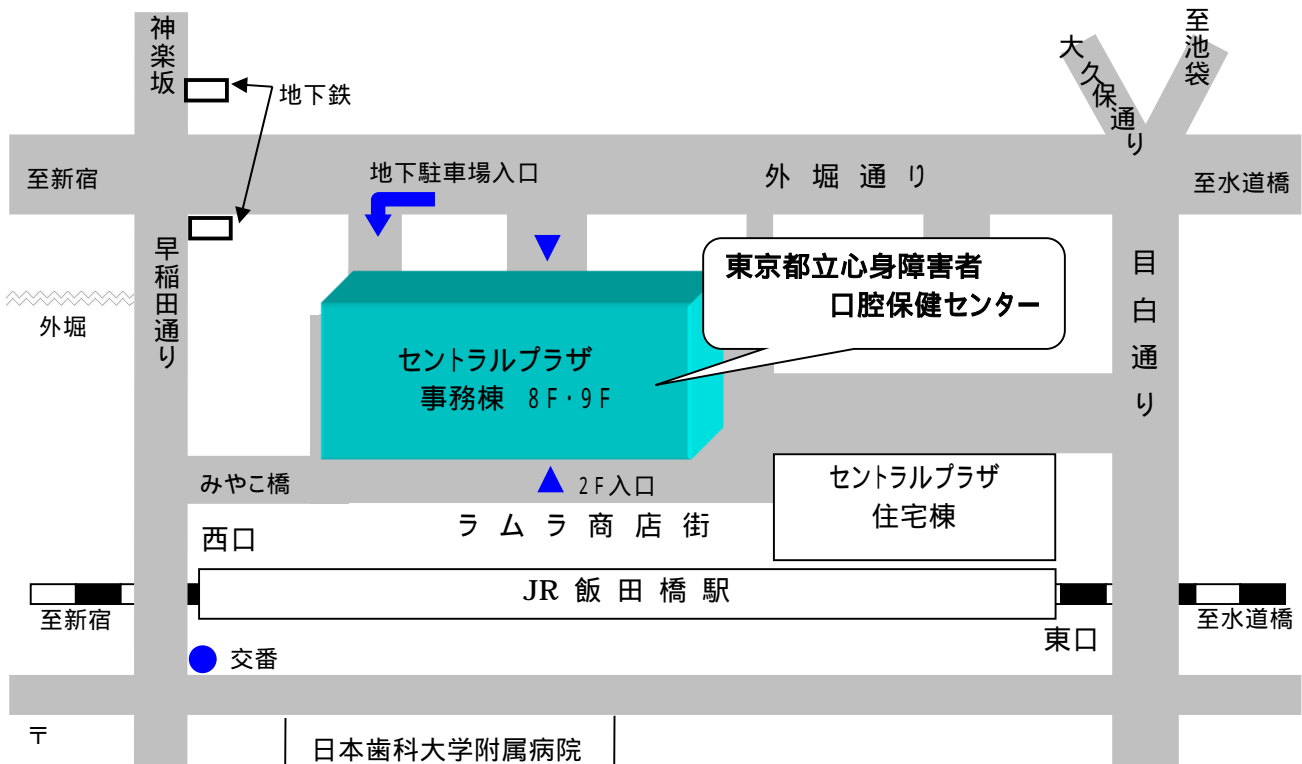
神楽坂

地下鉄

大久保通り

至池袋

至新宿

地下駐車場入口

外 堀 通 り

至水道橋

早稲田通り

外堀

東京都立心身障害者
口腔保健センター

目白通り

セントラルプラザ
事務棟 8F・9F

みやこ橋

2F入口

セントラルプラザ
住宅棟

西口

ラ ム ラ 商 店 街

JR 飯 田 橋 駅

至新宿

至水道橋

東口

交番

〒

日本歯科大学附属病院